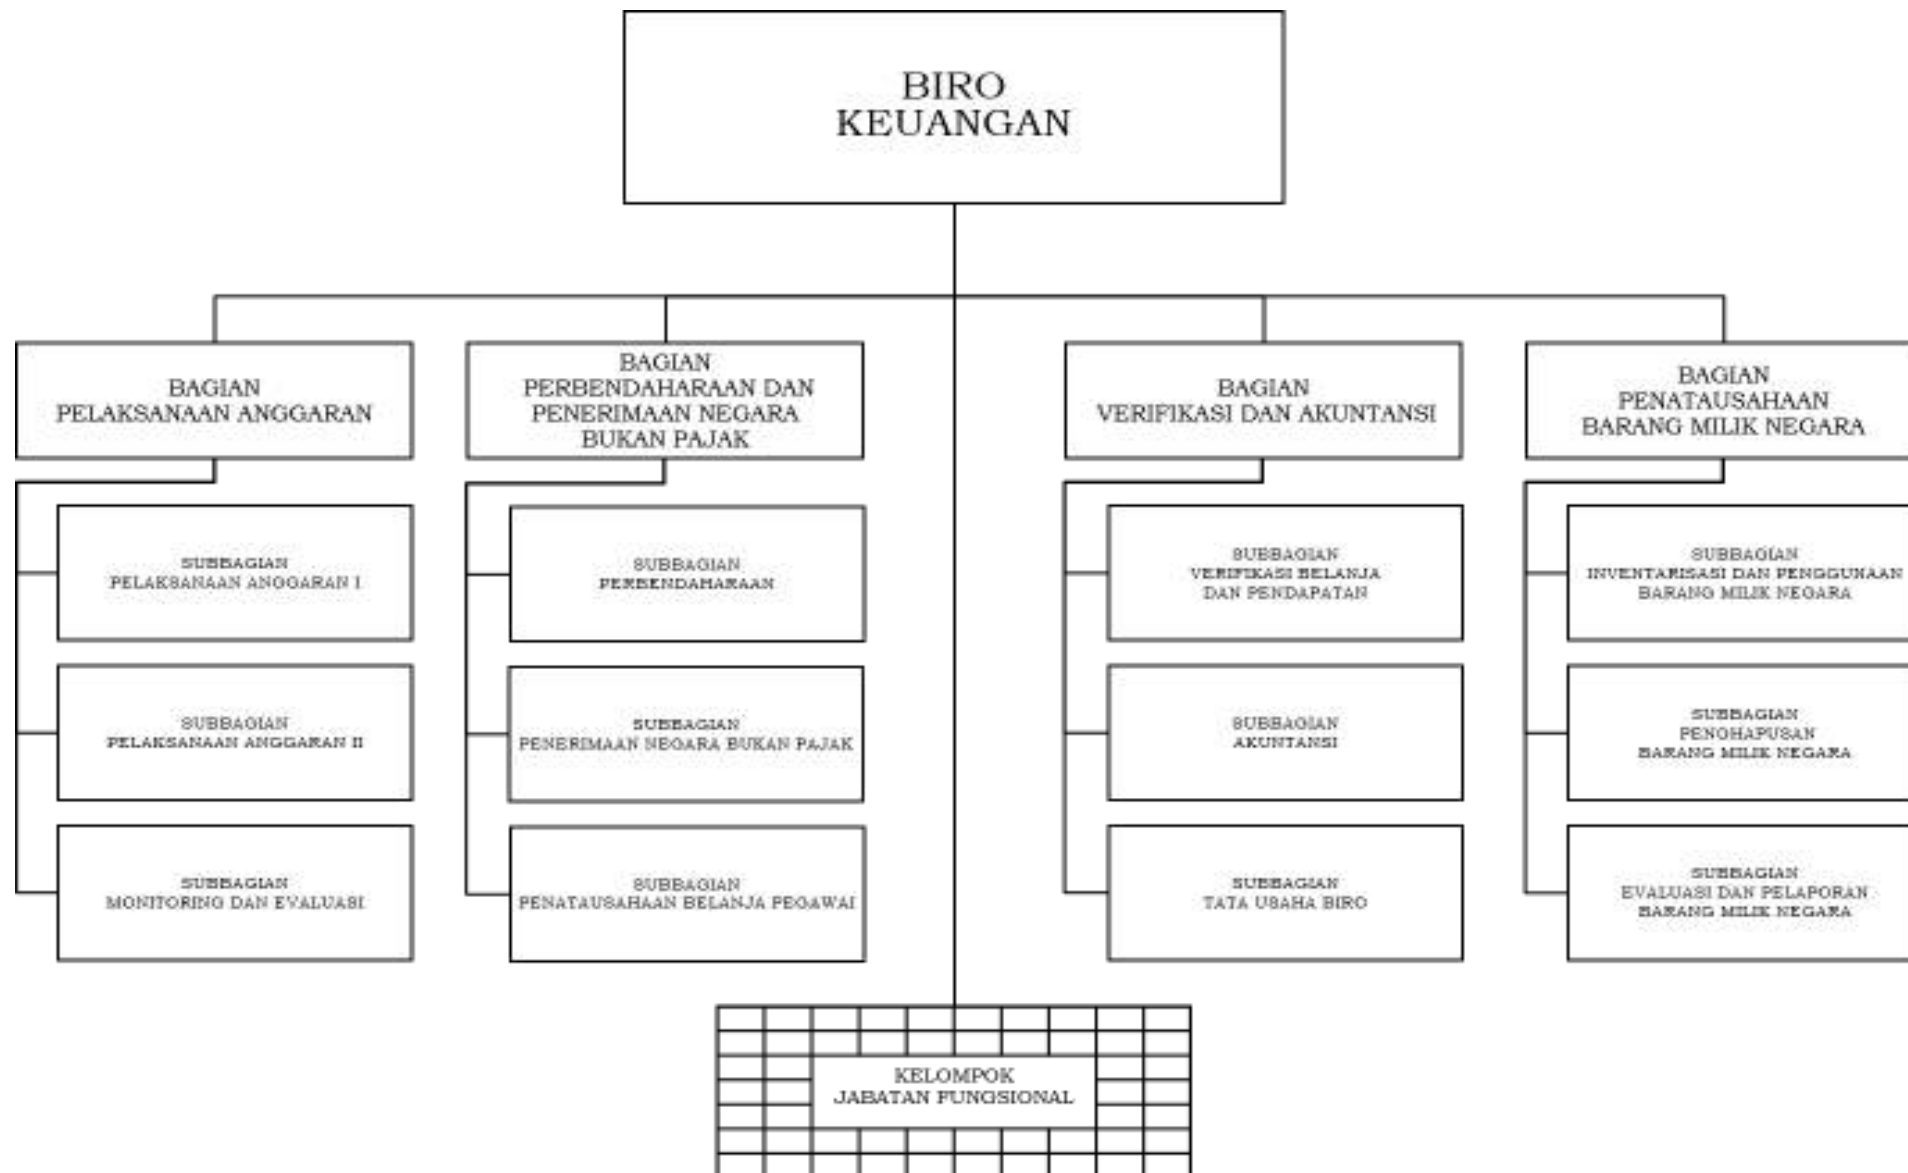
BIRO KEUANGAN

BAGIAN PELAKSANAAN ANGGARAN

SUBBAGIAN PELAKSANAAN ANGGARAN I

SUBBAGIAN PELAKSANAAN ANGGARAN II

SUBBAGIAN MONITORING DAN EVALUASI

BAGIAN PERBENDAHARAAN DAN PENERIMAAN NEGARA BUKAN PAJAK

SUBBAGIAN PERBENDAHARAAN

SUBBAGIAN PENERIMAAN NEGARA BUKAN PAJAK

SUBBAGIAN PENATAUSAHAAN BELANJA PEGAWAI

BAGIAN VERIFIKASI DAN AKUNTANSI

SUBBAGIAN VERIFIKASI BELANJA DAN PENDAPATAN

SUBBAGIAN AKUNTANSI

SUBBAGIAN TATA USAHA BIRO

BAGIAN PENATAUSAHAAN BARANG MILIK NEGARA

SUBBAGIAN INVENTARISASI DAN PENGGUNAAN BARANG MILIK NEGARA

SUBBAGIAN PENGHAPUSAN BARANG MILIK NEGARA

SUBBAGIAN EVALUASI DAN PELAPORAN BARANG MILIK NEGARA

KELOMPOK JABATAN FUNGSIONAL